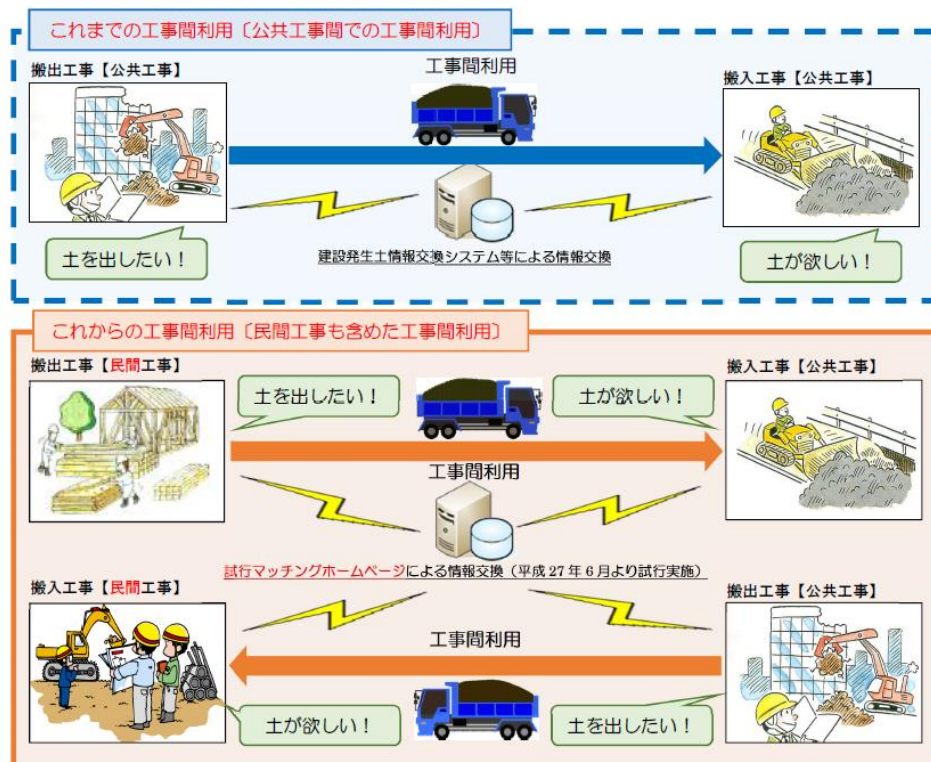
これまでの工事間利用〔公共工事間での工事間利用〕

搬出工事【公共工事】

工事間利用

搬入工事【公共工事】

土を出したい！

建設発生土情報交換システム等による情報交換

土が欲しい！

これからの工事間利用〔民間工事も含めた工事間利用〕

搬出工事【民間工事】

土を出したい！

土が欲しい！

搬入工事【公共工事】

工事間利用

試行マッチングホームページによる情報交換（平成27年6月より試行実施）

搬入工事【民間工事】

搬出工事【公共工事】

工事間利用

土が欲しい！

土を出したい！